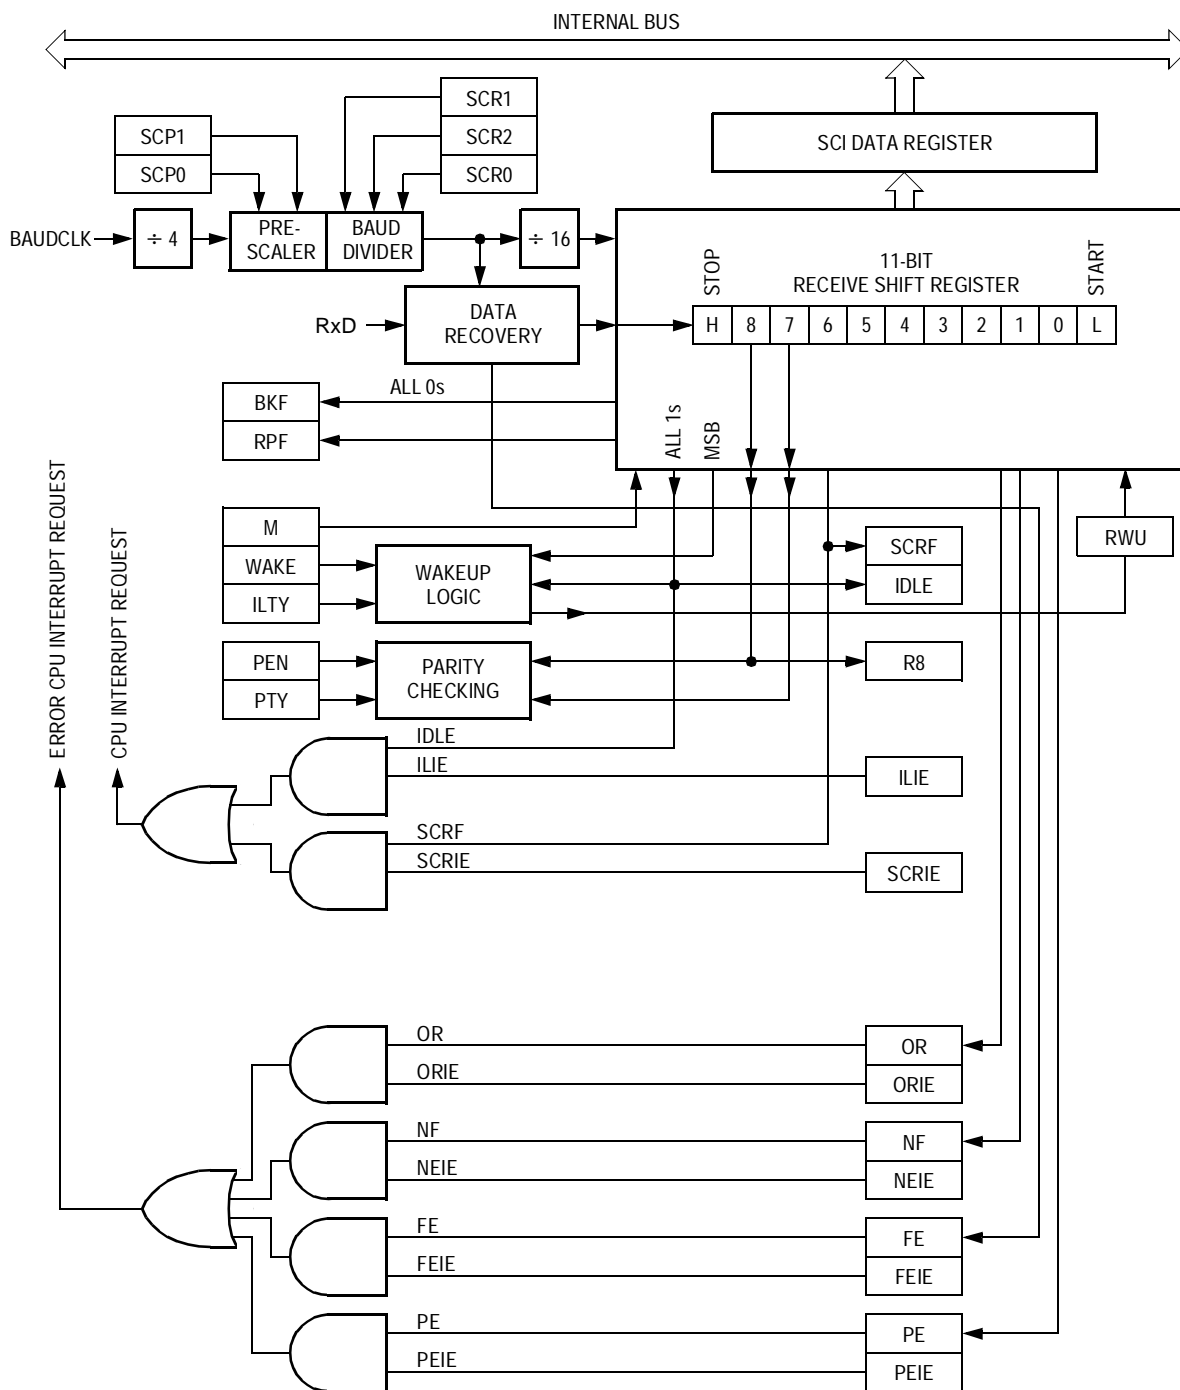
INTERNAL BUS

SCR1
SCP1
SCR2
SCP0
SCR0

SCI DATA REGISTER

BAUDCLK
$\div 4$
PRE-SCALER
BAUD DIVIDER
$\div 16$

11-BIT RECEIVE SHIFT REGISTER
STOP
START

RxD
DATA RECOVERY

| H | 8 | 7 | 6 | 5 | 4 | 3 | 2 | 1 | 0 | L |
|---|---|---|---|---|---|---|---|---|---|---|

ALL 0s
BKF
RPF
ALL 1s
MSB

ERROR CPU INTERRUPT REQUEST
CPU INTERRUPT REQUEST

M
WAKE
ILTY
WAKEUP LOGIC
SCRF
IDLE
RWU

PEN
PTY
PARITY CHECKING
R8

IDLE
ILIE
ILIE
SCRF
SCRIE
SCRIE

OR
ORIE
OR
ORIE
NF
NEIE
NF
NEIE
FE
FEIE
FE
FEIE
PE
PEIE
PE
PEIE